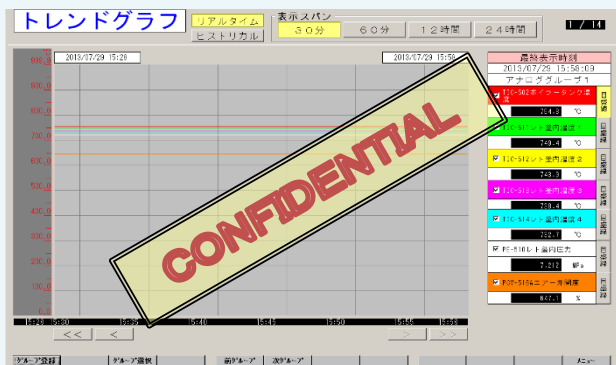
トレンドグラフ

リアルタイム
ヒストリカル

表示スパン
３０分
６０分
１２時間
２４時間

1 / 14

2013/07/29 15:20
2013/07/29 15:50

900.0
800.0
700.0
600.0
500.0
400.0
300.0
200.0
100.0

15:25
15:30
15:35
15:40
15:45
15:50
15:55

<<
<
>
>>

CONFIDENTIAL

最終表示時刻
2013/07/29 15:58:09
アナログループ１

TIC-502ボイラータンク温度
764.8 ℃
TIC-511レト室内温度１
740.4 ℃
TIC-512レト室内温度２
743.0 ℃
TIC-513レト室内温度３
738.4 ℃
TIC-514レト室内温度４
732.7 ℃
PI-510レト室内圧力
7.212 kPa
PIC-516エアー弁開度
847.1 %

目盛

グループ登録
グループ選択
前グループ
次グループ
メニュー